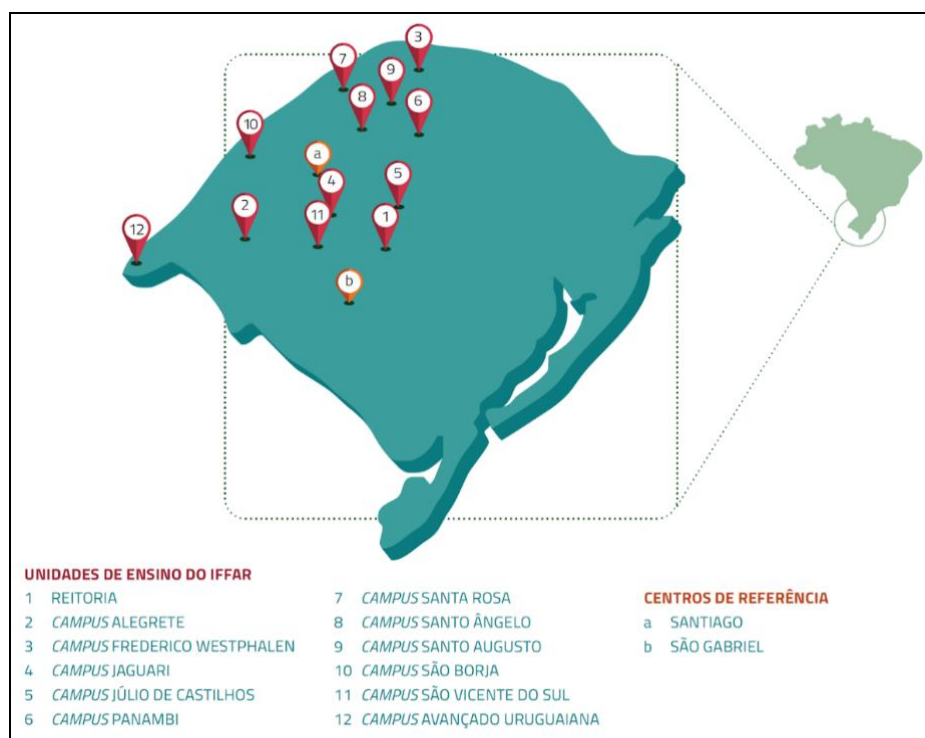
3
7
9
8
6
10
a
5
4
2
11
1
12
b

UNIDADES DE ENSINO DO IFFAR
1 REITORIA
2 *CAMPUS* ALEGRETE
3 *CAMPUS* FREDERICO WESTPHALEN
4 *CAMPUS* JAGUARI
5 *CAMPUS* JÚLIO DE CASTILHOS
6 *CAMPUS* PANAMBI

7 *CAMPUS* SANTA ROSA
8 *CAMPUS* SANTO ÂNGELO
9 *CAMPUS* SANTO AUGUSTO
10 *CAMPUS* SÃO BORJA
11 *CAMPUS* SÃO VICENTE DO SUL
12 *CAMPUS* AVANÇADO URUGUAIANA

CENTROS DE REFERÊNCIA
a SANTIAGO
b SÃO GABRIEL